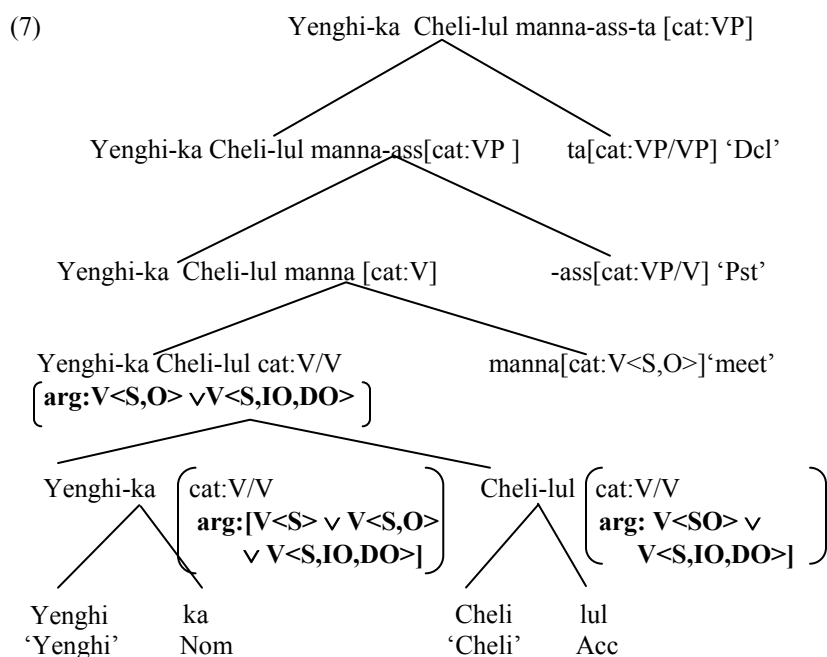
(7)

Yenghi-ka Cheli-lul manna-ass-ta [cat:VP]

Yenghi-ka Cheli-lul manna-ass[cat:VP ]

ta[cat:VP/VP] 'Dcl'

Yenghi-ka Cheli-lul manna [cat:V]

-ass[cat:VP/V] 'Pst'

Yenghi-ka Cheli-lul cat:V/V
arg:V<S,O> $\vee$V<S,IO,DO>

manna[cat:V<S,O>]'meet'

Yenghi-ka

cat:V/V
arg:[V<S> $\vee$ V<S,O> $\vee$ V<S,IO,DO>]

Cheli-lul

cat:V/V
arg: V<SO> $\vee$ V<S,IO,DO>]

Yenghi
'Yenghi'

ka
Nom

Cheli
'Cheli'

lul
Acc